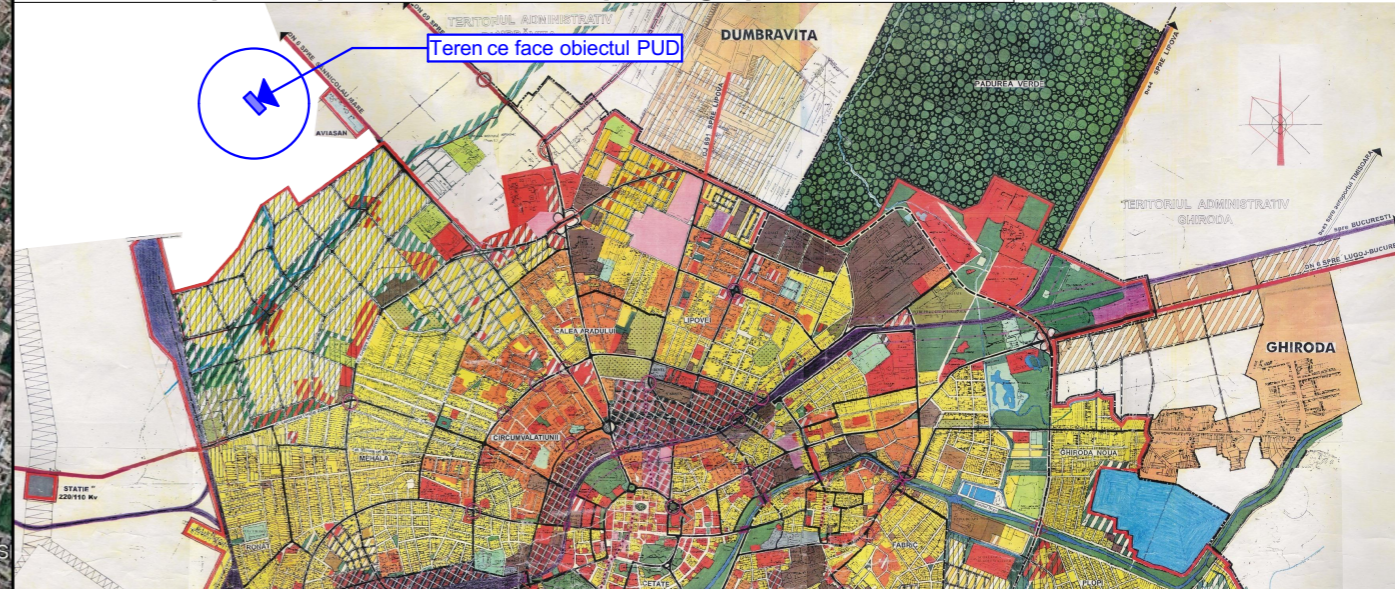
Teren ce face obiectul PUD

TERITORIUL ADMINISTRATIV
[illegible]

DUMBRAVITA

SPRE LIPOVA

PADUREA VERDE

SPRE NICOLAU MARE

AVIASAN

SPRE LIPOVA

TERITORIUL ADMINISTRATIV
GHIRODA

SPRE BUCURESTI

DN 6 SPRE LUGOJ-BUCURESTI

GHIRODA

CALEA ARADULUI

LIPOVEI

CIRCUMVALATIUNII

MEHALA

GHIRODA NOUA

STATIE
220/110 Kv

FABRIC

CETATE

FLORI